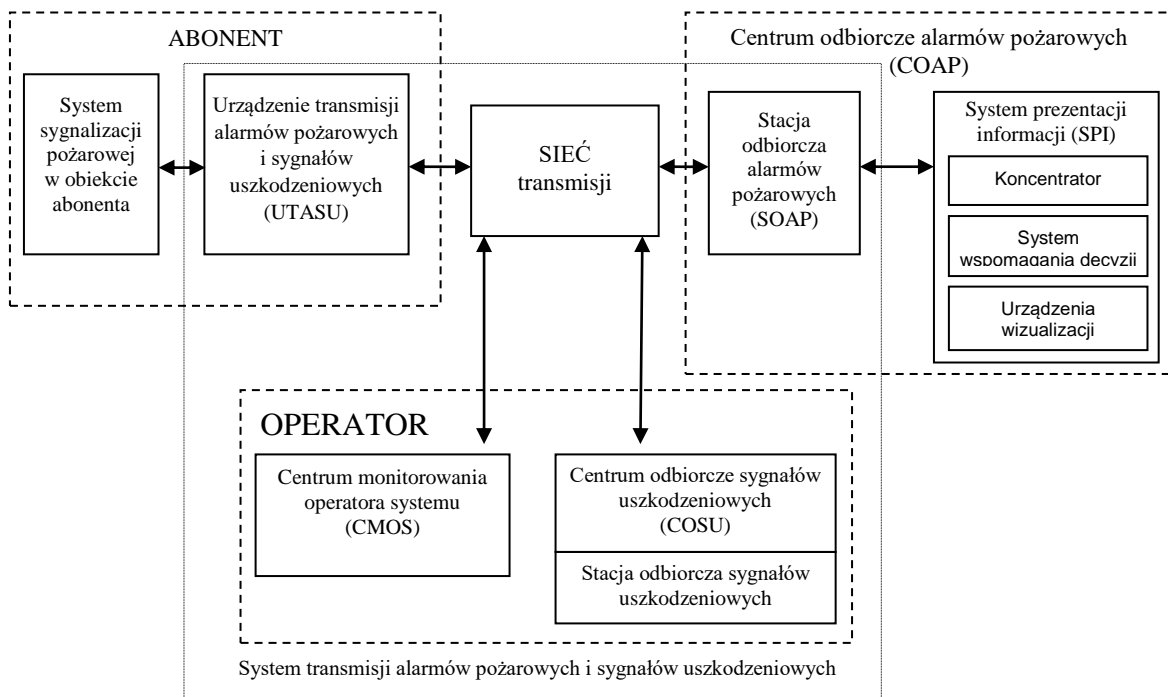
ABONENT

System sygnalizacji pożarowej w obiekcie abonenta

Urządzenie transmisji alarmów pożarowych i sygnałów uszkodzeniowych (UTASU)

SIEĆ transmisji

Centrum odbiorcze alarmów pożarowych (COAP)

Stacja odbiorcza alarmów pożarowych (SOAP)

System prezentacji informacji (SPI)

Koncentrator

System wspomagania decyzji

Urządzenia wizualizacji

OPERATOR

Centrum monitorowania operatora systemu (CMOS)

Centrum odbiorcze sygnałów uszkodzeniowych (COSU)

Stacja odbiorcza sygnałów uszkodzeniowych

System transmisji alarmów pożarowych i sygnałów uszkodzeniowych